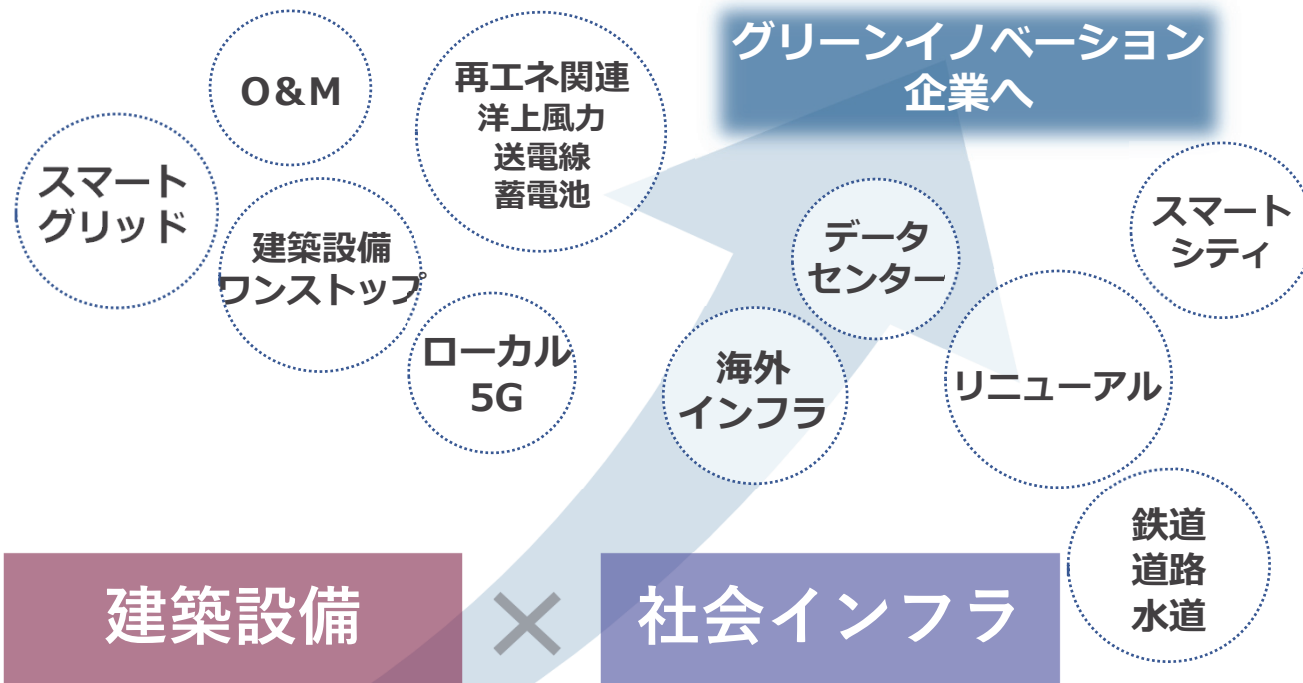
グリーンイノベーション
企業へ

O&M

再エネ関連
洋上風力
送電線
蓄電池

スマート
グリッド

建築設備
ワンストップ

ローカル
5G

データ
センター

スマート
シティ

海外
インフラ

リニューアル

鉄道
道路
水道

建築設備 × 社会インフラ